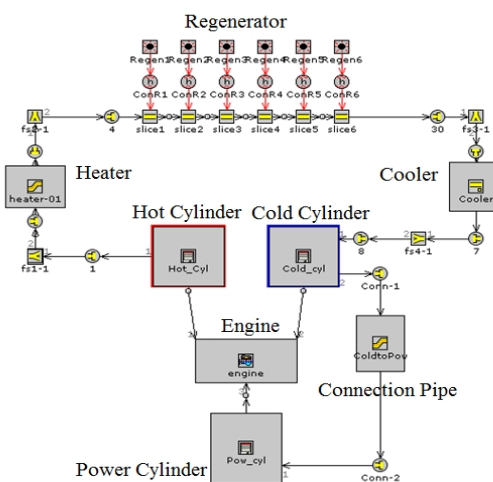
Regenerator

Regen1 Regen2 Regen3 Regen4 Regen5 Regen6

ConR1 ConR2 ConR3 ConR4 ConR5 ConR6

2

fs2-1

4

slice1 slice2 slice3 slice4 slice5 slice6

30

1

fs3-1

Heater

heater-01

Cooler

Cooler

Hot Cylinder

Cold Cylinder

2

1

fs1-1

1

1

Hot_Cyl

1

Cold_cyl

8

2

fs4-1

7

2

Conn-1

Engine

engine

ColdtoPow

Connection Pipe

Pow_cyl

Power Cylinder

1

Conn-2